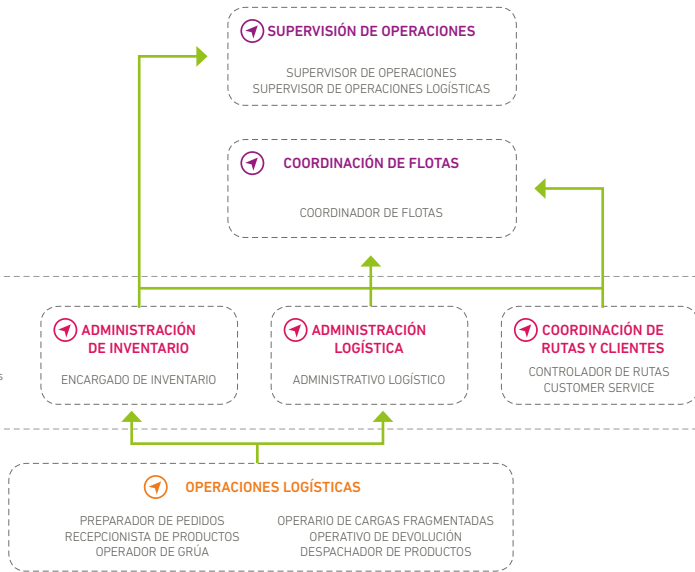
SUPERVISIÓN DE OPERACIONES

SUPERVISOR DE OPERACIONES
SUPERVISOR DE OPERACIONES LOGÍSTICAS

COORDINACIÓN DE FLOTAS

COORDINADOR DE FLOTAS

ADMINISTRACIÓN DE INVENTARIO

ENCARGADO DE INVENTARIO

ADMINISTRACIÓN LOGÍSTICA

ADMINISTRATIVO LOGÍSTICO

COORDINACIÓN DE RUTAS Y CLIENTES

CONTROLADOR DE RUTAS
CUSTOMER SERVICE

OPERACIONES LOGÍSTICAS

PREPARADOR DE PEDIDOS
RECEPCIONISTA DE PRODUCTOS
OPERADOR DE GRÚA

OPERARIO DE CARGAS FRAGMENTADAS
OPERATIVO DE DEVOLUCIÓN
DESPACHADOR DE PRODUCTOS